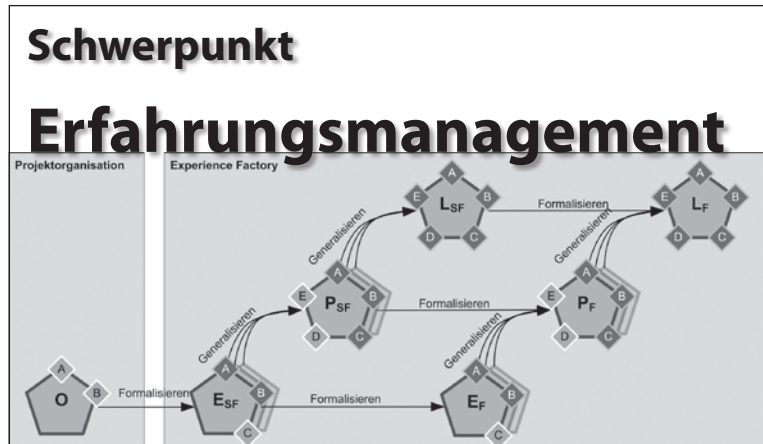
Schwerpunkt

Erfahrungsmanagement

Projektorganisation

Experience Factory

A
B
O
Formalisieren

A
B
C
$E_{SF}$
Formalisieren

Generalisieren

A
B
C
D
E
$P_{SF}$
Formalisieren

Generalisieren

A
B
C
D
E
$L_{SF}$
Formalisieren

A
B
C
$E_F$

Generalisieren

A
B
C
D
E
$P_F$

Generalisieren

A
B
C
D
E
$L_F$